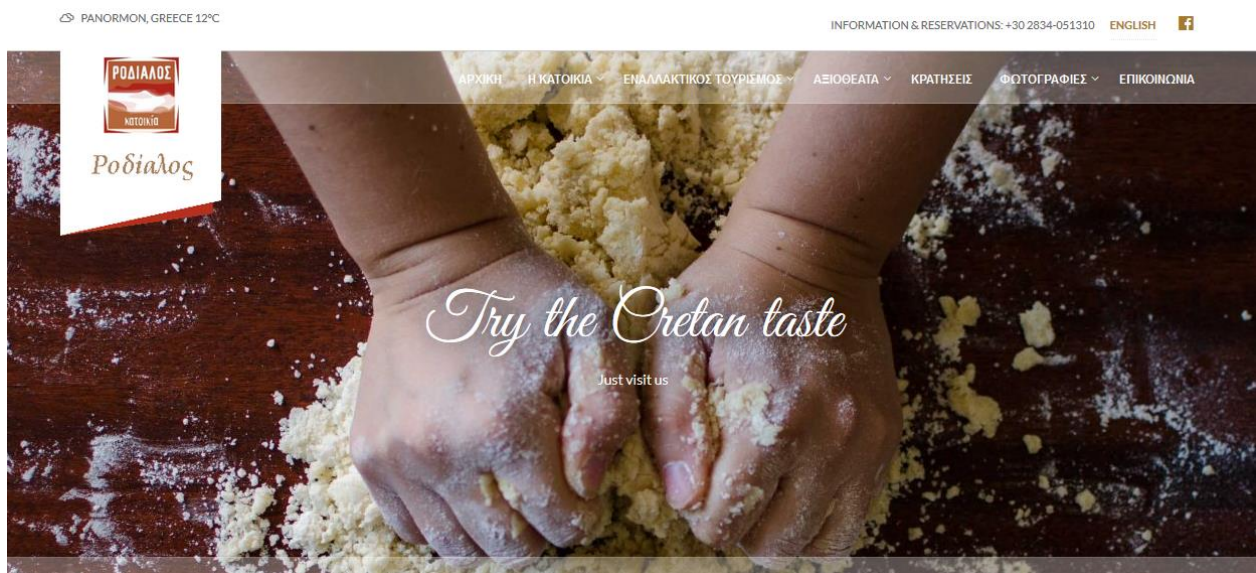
PANORMON, GREECE 12°C

INFORMATION & RESERVATIONS: +30 2834-051310 ENGLISH

ΡΟΔΙΑΛΟΣ
κατοικία
Ροδιαλος

ΑΡΧΙΚΗ Η ΚΑΤΟΙΚΙΑ ΕΝΑΛΛΑΚΤΙΚΟΣ ΤΟΥΡΙΣΜΟΣ ΑΞΙΟΘΕΑΤΑ ΚΡΑΤΗΣΕΙΣ ΦΩΤΟΓΡΑΦΙΕΣ ΕΠΙΚΟΙΝΩΝΙΑ

Try the Cretan taste

Just visit us